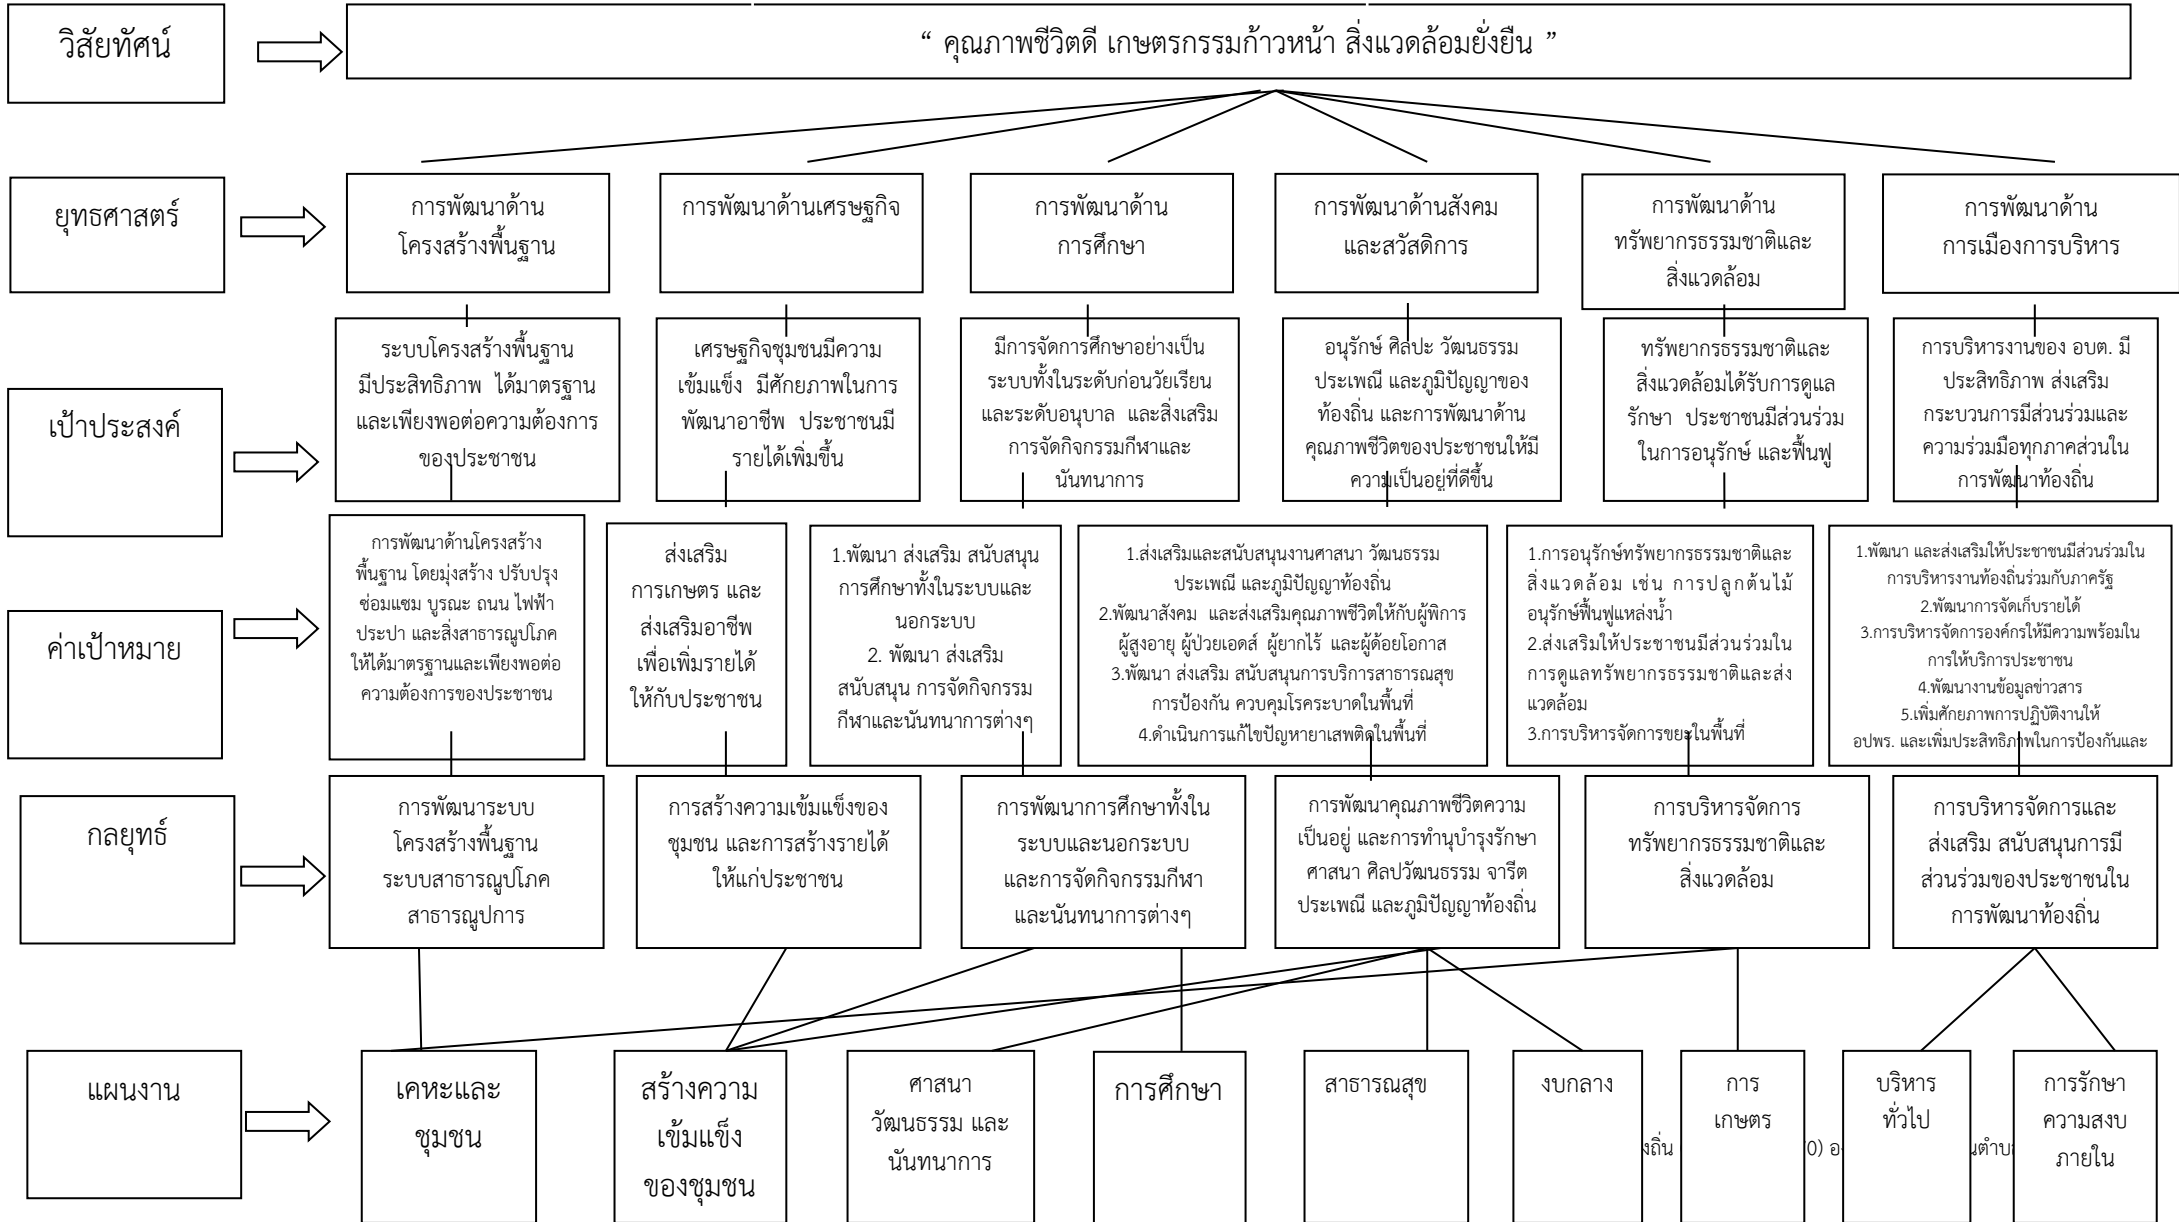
วิสัยทัศน์

“ คุณภาพชีวิตดี เกษตรกรรมก้าวหน้า สิ่งแวดล้อมยั่งยืน ”

ยุทธศาสตร์

การพัฒนาด้าน โครงสร้างพื้นฐาน

การพัฒนาด้านเศรษฐกิจ

การพัฒนาด้าน การศึกษา

การพัฒนาด้านสังคม และสวัสดิการ

การพัฒนาด้าน ทรัพยากรธรรมชาติและ สิ่งแวดล้อม

การพัฒนาด้าน การเมืองการบริหาร

เป้าประสงค์

ระบบโครงสร้างพื้นฐาน มีประสิทธิภาพ ได้มาตรฐาน และเพียงพอต่อความต้องการ ของประชาชน

เศรษฐกิจชุมชนมีความ เข้มแข็ง มีศักยภาพในการ พัฒนาอาชีพ ประชาชนมี รายได้เพิ่มขึ้น

มีการจัดการศึกษาอย่างเป็น ระบบทั้งในระดับก่อนวัยเรียน และระดับอนุบาล และสิ่งเสริม การจัดกิจกรรมกีฬาและ นันทนาการ

อนุรักษ์ ศิลปะ วัฒนธรรม ประเพณี และภูมิปัญญาของ ท้องถิ่น และการพัฒนาด้าน คุณภาพชีวิตของประชาชนให้มี ความเป็นอยู่ที่ดีขึ้น

ทรัพยากรธรรมชาติและ สิ่งแวดล้อมได้รับการดูแล รักษา ประชาชนมีส่วนร่วม ในการอนุรักษ์ และฟื้นฟู

การบริหารงานของ อบต. มี ประสิทธิภาพ ส่งเสริม กระบวนการมีส่วนร่วมและ ความร่วมมือทุกภาคส่วนใน การพัฒนาท้องถิ่น

ค่าเป้าหมาย

การพัฒนาด้านโครงสร้าง พื้นฐาน โดยมุ่งสร้าง ปรับปรุง ซ่อมแซม บูรณะ ถนน ไฟฟ้า ประปา และสิ่งสาธารณูปโภค ให้ได้มาตรฐานและเพียงพอต่อ ความต้องการของประชาชน

ส่งเสริม การเกษตร และ ส่งเสริมอาชีพ เพื่อเพิ่มรายได้ ให้กับประชาชน

1.พัฒนา ส่งเสริม สนับสนุน การศึกษาทั้งในระบบและ นอกระบบ
2. พัฒนา ส่งเสริม สนับสนุน การจัดกิจกรรม กีฬาและนันทนาการต่างๆ

1.ส่งเสริมและสนับสนุนงานศาสนา วัฒนธรรม ประเพณี และภูมิปัญญาท้องถิ่น
2.พัฒนาสังคม และส่งเสริมคุณภาพชีวิตให้กับผู้พิการ ผู้สูงอายุ ผู้ป่วยเอดส์ ผู้ยากไร้ และผู้ด้อยโอกาส
3.พัฒนา ส่งเสริม สนับสนุนการบริการสาธารณสุข การป้องกัน ควบคุมโรคระบาดในพื้นที่
4.ดำเนินการแก้ไขปัญหายาเสพติดในพื้นที่

1.การอนุรักษ์ทรัพยากรธรรมชาติและ สิ่งแวดล้อม เช่น การปลูกต้นไม้ อนุรักษ์ฟื้นฟูแหล่งน้ำ
2.ส่งเสริมให้ประชาชนมีส่วนร่วมใน การดูแลทรัพยากรธรรมชาติและส่ง แวดล้อม
3.การบริหารจัดการขยะในพื้นที่

1.พัฒนา และส่งเสริมให้ประชาชนมีส่วนร่วมใน การบริหารงานท้องถิ่นร่วมกับภาครัฐ
2.พัฒนาการจัดเก็บรายได้
3.การบริหารจัดการองค์กรให้มีความพร้อมใน การให้บริการประชาชน
4.พัฒนางานข้อมูลข่าวสาร
5.เพิ่มศักยภาพการปฏิบัติงานให้ อปพร. และเพิ่มประสิทธิภาพในการป้องกันและ

กลยุทธ์

การพัฒนาระบบ โครงสร้างพื้นฐาน ระบบสาธารณูปโภค สาธารณูปการ

การสร้างความเข้มแข็งของ ชุมชน และการสร้างรายได้ ให้แก่ประชาชน

การพัฒนาการศึกษาทั้งใน ระบบและนอกระบบ และการจัดกิจกรรมกีฬา และนันทนาการต่างๆ

การพัฒนาคุณภาพชีวิตความ เป็นอยู่ และการทำนุบำรุงรักษา ศาสนา ศิลปวัฒนธรรม จารีต ประเพณี และภูมิปัญญาท้องถิ่น

การบริหารจัดการ ทรัพยากรธรรมชาติและ สิ่งแวดล้อม

การบริหารจัดการและ ส่งเสริม สนับสนุนการมี ส่วนร่วมของประชาชนใน การพัฒนาท้องถิ่น

แผนงาน

เคหะและ ชุมชน

สร้างความ เข้มแข็ง ของชุมชน

ศาสนา วัฒนธรรม และ นันทนาการ

การศึกษา

สาธารณสุข

งบกลาง

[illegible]งถิ่น

การ เกษตร

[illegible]0) อ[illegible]

บริหาร ทั่วไป

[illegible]ตำบ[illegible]

การรักษา ความสงบ ภายใน